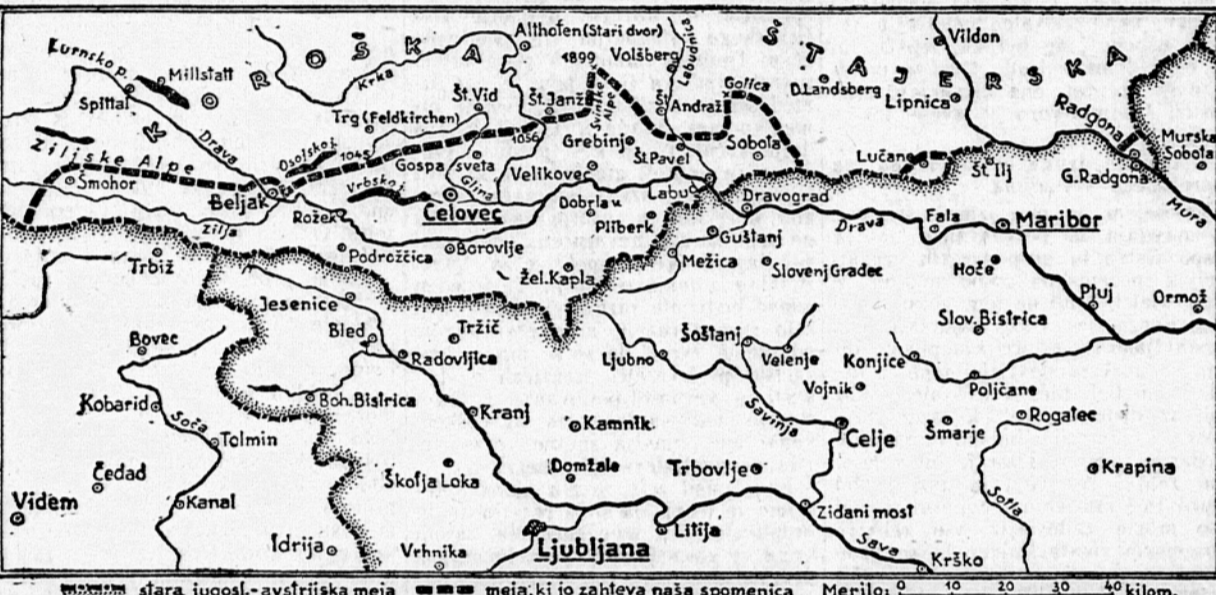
KOROŠKA
ŠTAJERSKA
Althofen (Stari dvor)
Volšberg
Labudnica
Vildon
Lurnsko p.
Millstatt
Krka
1899
Svinška Alpe
Golica
D.Landsberg
Lipnica
Radgona
Spittal
Trg (Feldkirchen)
Št.Vid
Št.Janž
Andraž
Soboła
Murska Sobota
Drava
Osojsko j.
1048
Gospa sveta
1056
Grebinj
Št.Pavel
Lučane
Št.Ilj
G.Radgona
Mura
Ziljske Alpe
Šmohor
Vrbsko j.
Glina
Velikovec
Labu
Beljak
Rožek
Celovec
Dobrla v.
Dravograd
Drava
Fala
Maribor
Zilja
Pliberk
Guštanj
Trbiž
Podrožčica
Borovlje
Mežica
Slovenj Gradec
Hoče
Ptuj
Ormož
Žel.Kapla
Jesenice
Slov.Bistrica
Bovec
Bled
Tržič
Šoštanj
Radovljica
Ljubno
Velenje
Konjice
Vojnik
Poljčane
Kobarid
Soča
Boh.Bistrica
Savinja
Tolmin
Kranj
Kamnik
Celje
Rogatec
Šmarje
Čedad
Domžale
Trbovlje
Krapina
Videm
Kanal
Škofja Loka
Sotla
Zidani most
Litija
Idrija
Vrhnika
Ljubljana
Sava
Krško
stara jugosl.-avstrijska meja
meja, ki jo zahteva naša spomenica
Merilo: 0 10 20 30 40 kilom.